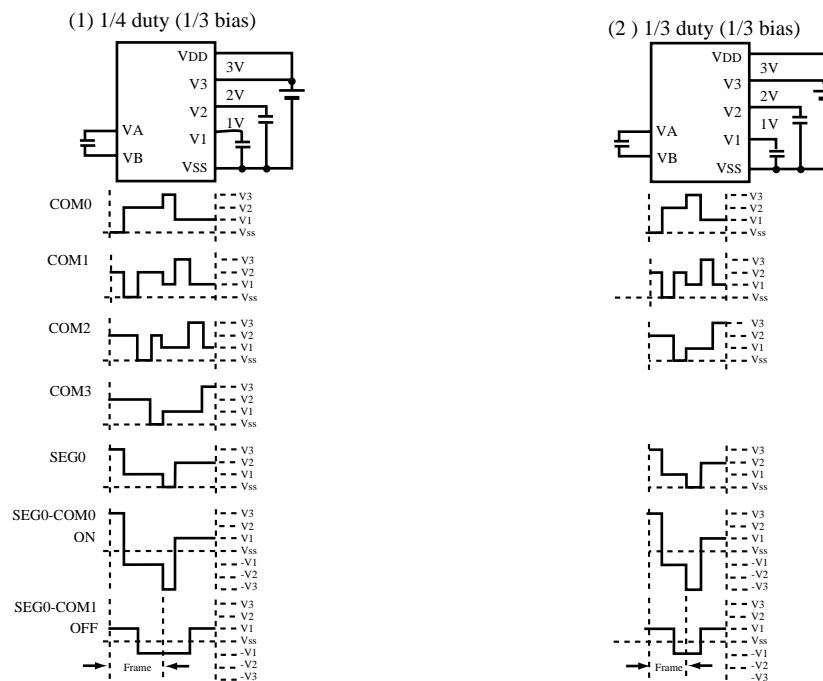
(1) 1/4 duty (1/3 bias)

VDD
V3
V2
V1
VSS
VA
VB
3V
2V
1V

COM0
V3
V2
V1
Vss

COM1
V3
V2
V1
Vss

COM2
V3
V2
V1
Vss

COM3
V3
V2
V1
Vss

SEG0
V3
V2
V1
Vss

SEG0-COM0
ON
V3
V2
V1
Vss
-V1
-V2
-V3

SEG0-COM1
OFF
V3
V2
V1
Vss
-V1
-V2
-V3

Frame

(2 ) 1/3 duty (1/3 bias)

VDD
V3
V2
V1
VSS
VA
VB
3V
2V
1V

V3
V2
V1
Vss

V3
V2
V1
Vss

V3
V2
V1
Vss

V3
V2
V1
Vss

V3
V2
V1
Vss
-V1
-V2
-V3

V3
V2
V1
Vss
-V1
-V2
-V3

Frame